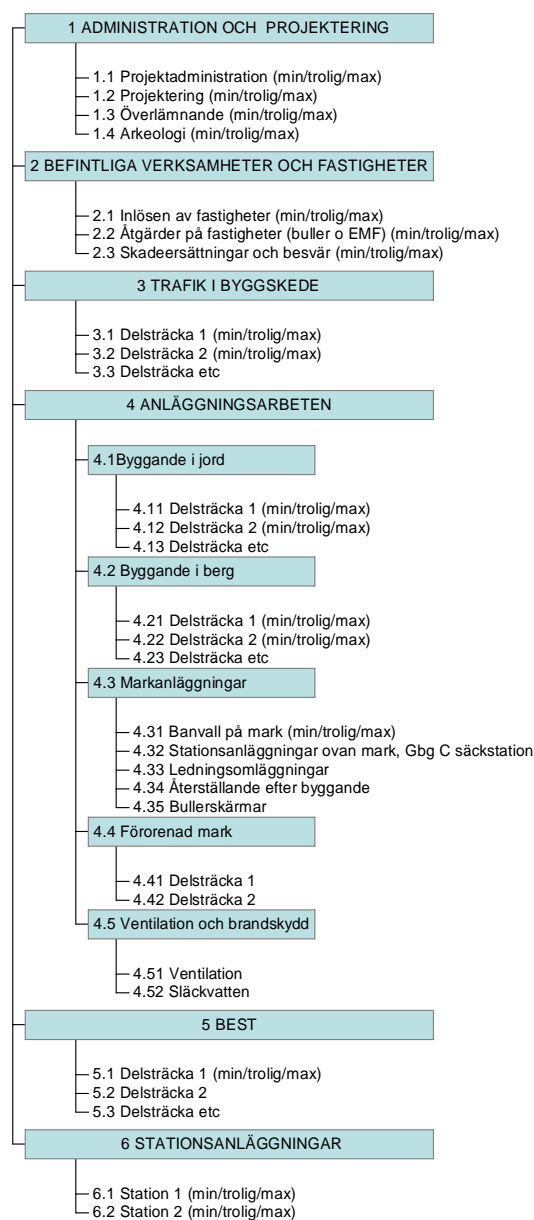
1 ADMINISTRATION OCH PROJEKTERING

1.1 Projektadministration (min/trolig/max)
1.2 Projektering (min/trolig/max)
1.3 Överlämnande (min/trolig/max)
1.4 Arkeologi (min/trolig/max)

2 BEFINTLIGA VERKSAMHETER OCH FASTIGHETER

2.1 Inlösen av fastigheter (min/trolig/max)
2.2 Åtgärder på fastigheter (buller o EMF) (min/trolig/max)
2.3 Skadeersättningar och besvär (min/trolig/max)

3 TRAFIK I BYGGSKEDE

3.1 Delsträcka 1 (min/trolig/max)
3.2 Delsträcka 2 (min/trolig/max)
3.3 Delsträcka etc

4 ANLÄGGNINGSARBETEN

4.1Byggande i jord

4.11 Delsträcka 1 (min/trolig/max)
4.12 Delsträcka 2 (min/trolig/max)
4.13 Delsträcka etc

4.2 Byggande i berg

4.21 Delsträcka 1 (min/trolig/max)
4.22 Delsträcka 2 (min/trolig/max)
4.23 Delsträcka etc

4.3 Markanläggningar

4.31 Banvall på mark (min/trolig/max)
4.32 Stationsanläggningar ovan mark, Gbg C säckstation
4.33 Ledningsomläggningar
4.34 Återställande efter byggande
4.35 Bullerskärmar

4.4 Förorenad mark

4.41 Delsträcka 1
4.42 Delsträcka 2

4.5 Ventilation och brandskydd

4.51 Ventilation
4.52 Släckvatten

5 BEST

5.1 Delsträcka 1 (min/trolig/max)
5.2 Delsträcka 2
5.3 Delsträcka etc

6 STATIONSANLÄGGNINGAR

6.1 Station 1 (min/trolig/max)
6.2 Station 2 (min/trolig/max)